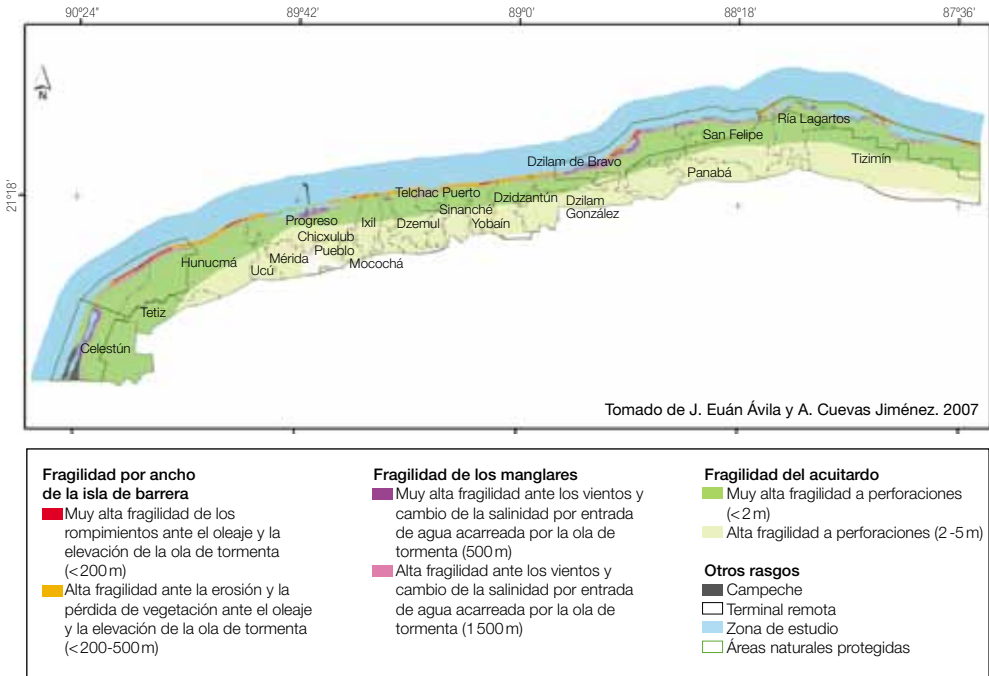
90º24' 89º42' 89º0' 88º18' 87º36'

21º18'

N

Ría Lagartos
San Felipe
Tizimín
Dzilam de Bravo
Panabá
Telchac Puerto
Dzidzantún
Dzilam González
Sinanché
Progreso
Ixil
Dzemul
Yobaín
Chicxulub Pueblo
Mérida
Hunucmá
Ucú
Mocochá
Tetiz
Celestún

Tomado de J. Euán Ávila y A. Cuevas Jiménez. 2007

Fragilidad por ancho de la isla de barrera
Muy alta fragilidad de los rompimientos ante el oleaje y la elevación de la ola de tormenta (<200 m)
Alta fragilidad ante la erosión y la pérdida de vegetación ante el oleaje y la elevación de la ola de tormenta (<200-500 m)

Fragilidad de los manglares
Muy alta fragilidad ante los vientos y cambio de la salinidad por entrada de agua acarreada por la ola de tormenta (500 m)
Alta fragilidad ante los vientos y cambio de la salinidad por entrada de agua acarreada por la ola de tormenta (1 500 m)

Fragilidad del acuitardo
Muy alta fragilidad a perforaciones (<2 m)
Alta fragilidad a perforaciones (2-5 m)

Otros rasgos
Campeche
Terminal remota
Zona de estudio
Áreas naturales protegidas